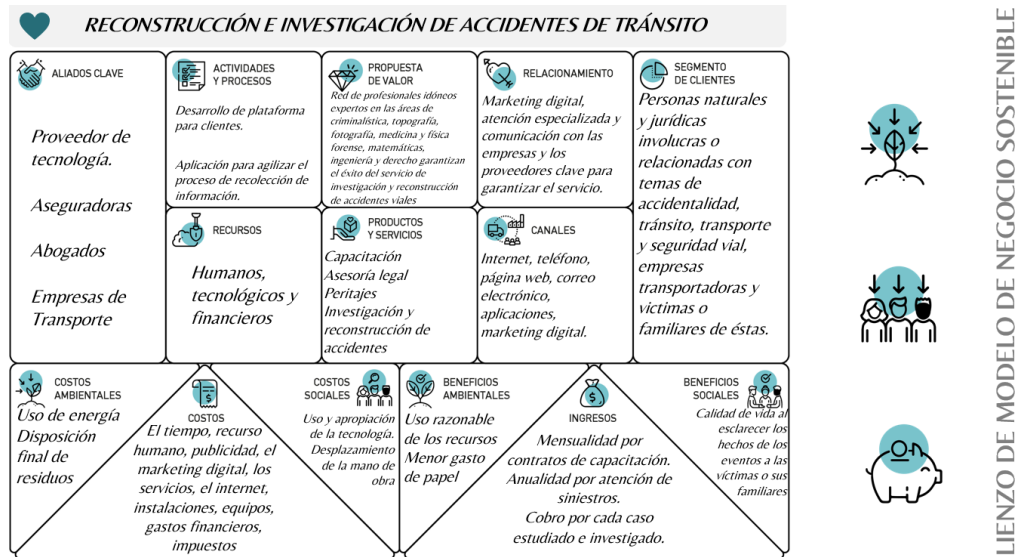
RECONSTRUCCIÓN E INVESTIGACIÓN DE ACCIDENTES DE TRÁNSITO

ALIADOS CLAVE

Proveedor de tecnología.

Aseguradoras

Abogados

Empresas de Transporte

ACTIVIDADES Y PROCESOS

Desarrollo de plataforma para clientes.

Aplicación para agilizar el proceso de recolección de información.

RECURSOS

Humanos, tecnológicos y financieros

PROPUESTA DE VALOR

Red de profesionales idóneos expertos en las áreas de criminalística, topografía, fotografía, medicina y física forense, matemáticas, ingeniería y derecho garantizan el éxito del servicio de investigación y reconstrucción de accidentes viales

PRODUCTOS Y SERVICIOS

Capacitación
Asesoría legal
Peritajes
Investigación y reconstrucción de accidentes

RELACIONAMIENTO

Marketing digital, atención especializada y comunicación con las empresas y los proveedores clave para garantizar el servicio.

CANALES

Internet, teléfono, página web, correo electrónico, aplicaciones, marketing digital.

SEGMENTO DE CLIENTES

Personas naturales y jurídicas involucras o relacionadas con temas de accidentalidad, tránsito, transporte y seguridad vial, empresas transportadoras y victimas o familiares de éstas.

COSTOS AMBIENTALES

Uso de energía
Disposición final de residuos

COSTOS

El tiempo, recurso humano, publicidad, el marketing digital, los servicios, el internet, instalaciones, equipos, gastos financieros, impuestos

COSTOS SOCIALES

Uso y apropiación de la tecnología. Desplazamiento de la mano de obra

BENEFICIOS AMBIENTALES

Uso razonable de los recursos
Menor gasto de papel

INGRESOS

Mensualidad por contratos de capacitación.
Anualidad por atención de siniestros.
Cobro por cada caso estudiado e investigado.

BENEFICIOS SOCIALES

Calidad de vida al esclarecer los hechos de los eventos a las víctimas o sus familiares

LIENZO DE MODELO DE NEGOCIO SOSTENIBLE